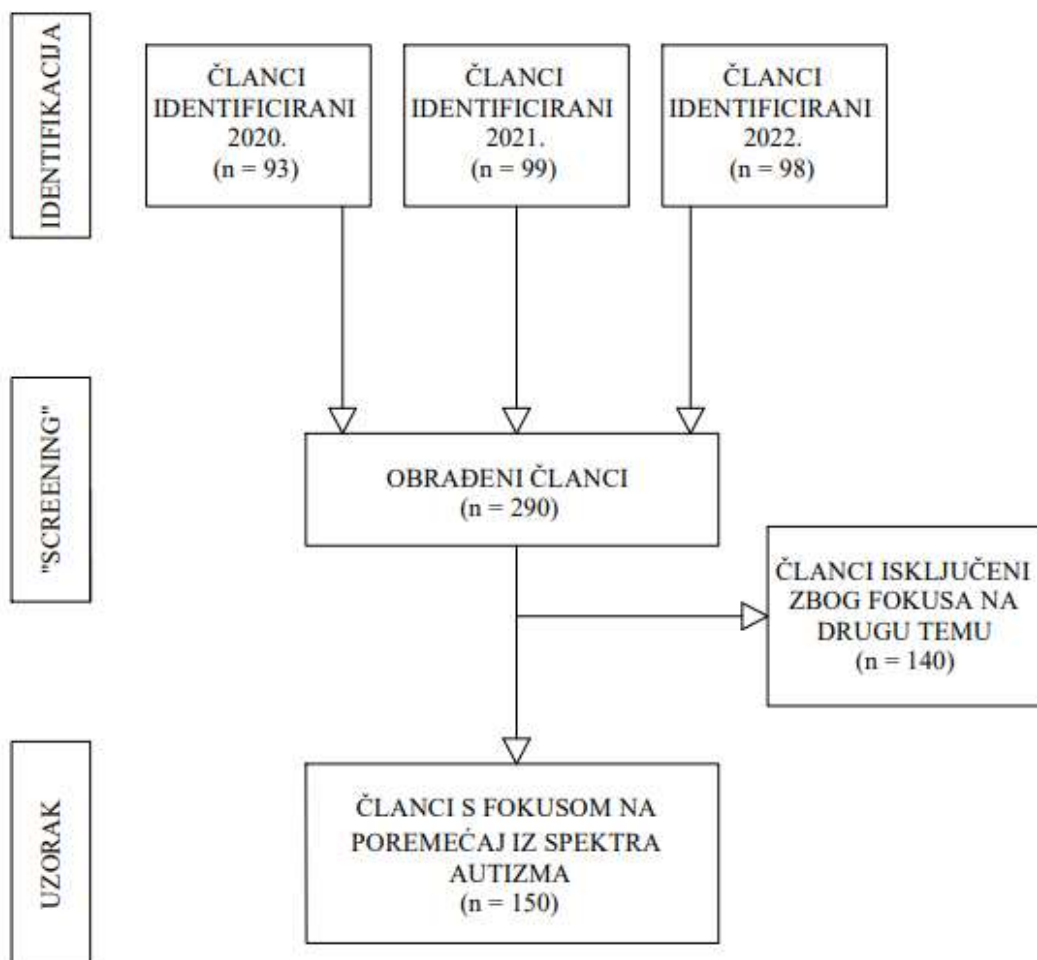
IDENTIFIKACIJA

ČLANCI IDENTIFICIRANI 2020. (n = 93)

ČLANCI IDENTIFICIRANI 2021. (n = 99)

ČLANCI IDENTIFICIRANI 2022. (n = 98)

"SCREENING"

OBRAĐENI ČLANCI (n = 290)

ČLANCI ISKLJUČENI ZBOG FOKUSA NA DRUGU TEMU (n = 140)

UZORAK

ČLANCI S FOKUSOM NA POREMEĆAJ IZ SPEKTRA AUTIZMA (n = 150)